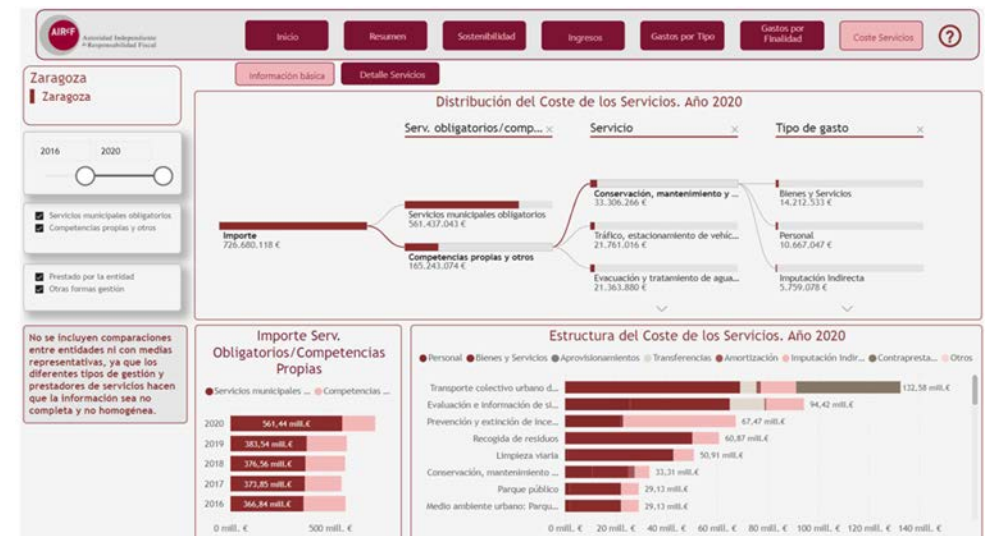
AIReF Autoridad Independiente de Responsabilidad Fiscal

Inicio | Resumen | Sostenibilidad | Ingresos | Gastos por Tipo | Gastos por Finalidad | Coste Servicios | ?

Zaragoza
Zaragoza

2016 2020

Servicios municipales obligatorios
Competencias propias y otros

Prestado por la entidad
Otras formas gestión

No se incluyen comparaciones entre entidades ni con medias representativas, ya que los diferentes tipos de gestión y prestadores de servicios hacen que la información sea no completa y no homogénea.

Información básica | Detalle Servicios

Distribución del Coste de los Servicios. Año 2020

Serv. obligatorios/comp... ×
Servicio ×
Tipo de gasto ×

Importe
726.680.118 €

Servicios municipales obligatorios
561.437.043 €

Competencias propias y otros
165.243.074 €

Conservación, mantenimiento y ...
33.306.266 €

Tráfico, estacionamiento de vehíc...
21.761.016 €

Evacuación y tratamiento de agua...
21.363.880 €

Bienes y Servicios
14.212.533 €

Personal
10.667.047 €

Imputación Indirecta
5.759.078 €

Importe Serv. Obligatorios/Competencias Propias

Servicios municipales ... Competencias ...

2020 561,44 mill.€
2019 383,54 mill.€
2018 376,56 mill.€
2017 373,85 mill.€
2016 366,84 mill.€

0 mill. € 500 mill. €

Estructura del Coste de los Servicios. Año 2020

Personal Bienes y Servicios Aprovisionamientos Transferencias Amortización Imputación Indir... Contrapresta... Otros

Transporte colectivo urbano d... 132,58 mill.€
Evaluación e información de si... 94,42 mill.€
Prevención y extinción de ince... 67,47 mill.€
Recogida de residuos 60,87 mill.€
Limpieza viaria 50,91 mill.€
Conservación, mantenimiento ... 33,31 mill.€
Parque público 29,13 mill.€
Medio ambiente urbano: Parqu... 29,13 mill.€

0 mill. € 20 mill. € 40 mill. € 60 mill. € 80 mill. € 100 mill. € 120 mill. € 140 mill. €